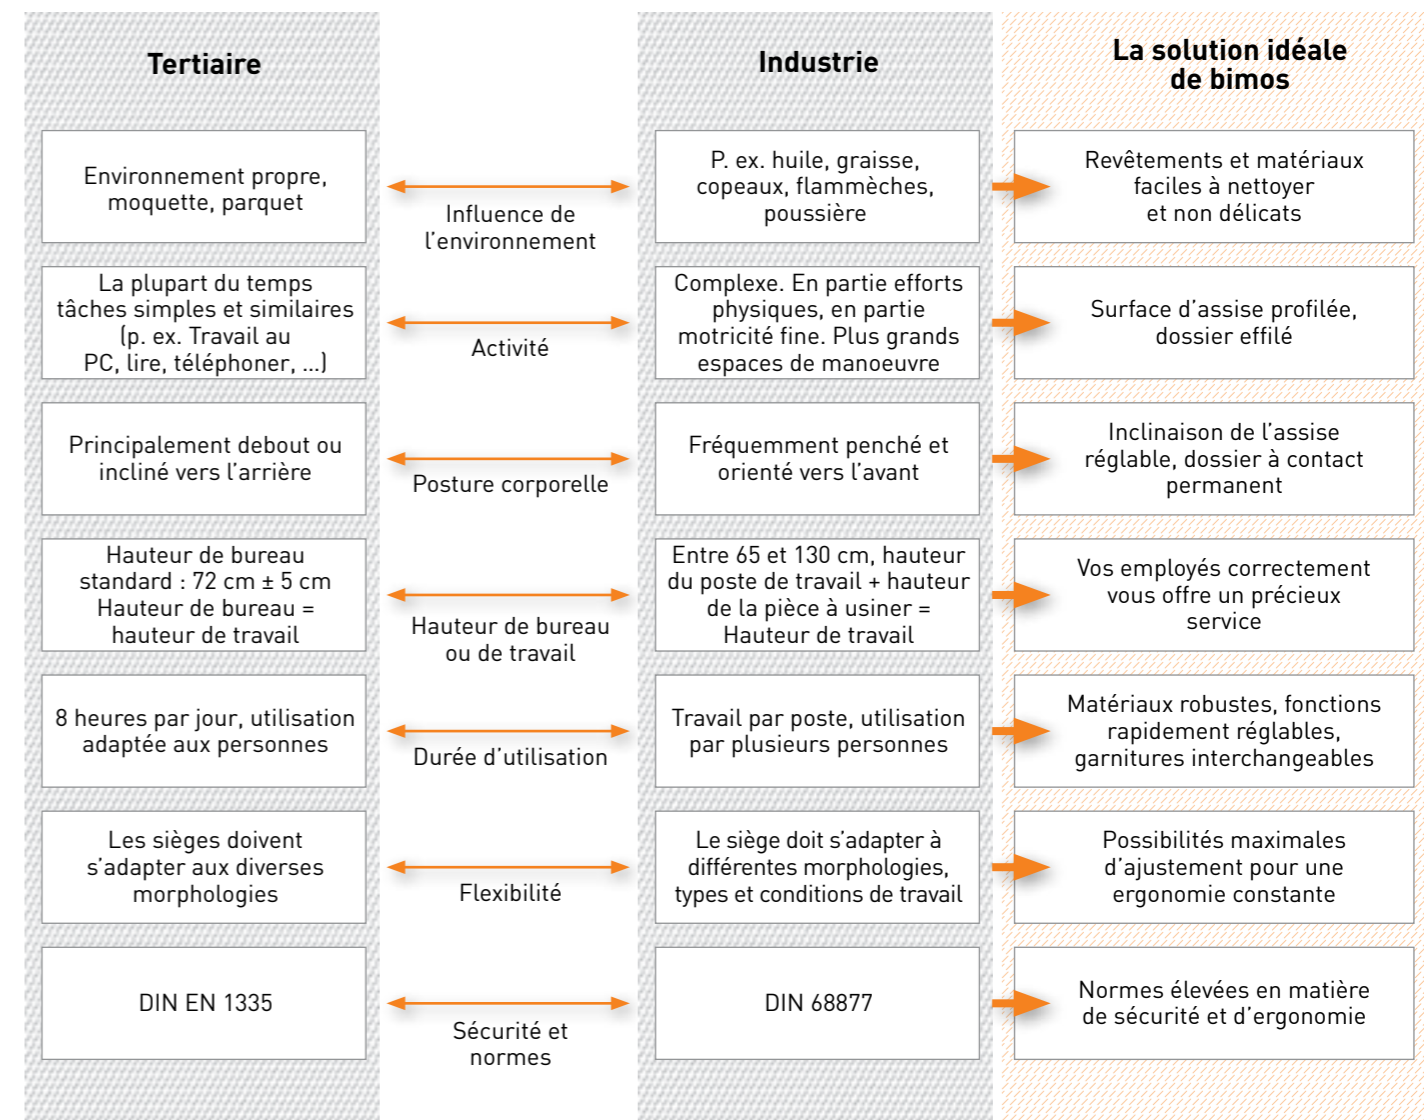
| Tertiaire | | Industrie | La solution idéale de bimos |
|---|---|---|---|
| Environnement propre, moquette, parquet | Influence de l'environnement | P. ex. huile, graisse, copeaux, flammèches, poussière | Revêtements et matériaux faciles à nettoyer et non délicats |
| La plupart du temps tâches simples et similaires (p. ex. Travail au PC, lire, téléphoner, ...) | Activité | Complexe. En partie efforts physiques, en partie motricité fine. Plus grands espaces de manoeuvre | Surface d'assise profilée, dossier effilé |
| Principalement debout ou incliné vers l'arrière | Posture corporelle | Fréquemment penché et orienté vers l'avant | Inclinaison de l'assise réglable, dossier à contact permanent |
| Hauteur de bureau standard : 72 cm ± 5 cm Hauteur de bureau = hauteur de travail | Hauteur de bureau ou de travail | Entre 65 et 130 cm, hauteur du poste de travail + hauteur de la pièce à usiner = Hauteur de travail | Vos employés correctement vous offre un précieux service |
| 8 heures par jour, utilisation adaptée aux personnes | Durée d'utilisation | Travail par poste, utilisation par plusieurs personnes | Matériaux robustes, fonctions rapidement réglables, garnitures interchangeables |
| Les sièges doivent s'adapter aux diverses morphologies | Flexibilité | Le siège doit s'adapter à différentes morphologies, types et conditions de travail | Possibilités maximales d'ajustement pour une ergonomie constante |
| DIN EN 1335 | Sécurité et normes | DIN 68877 | Normes élevées en matière de sécurité et d'ergonomie |